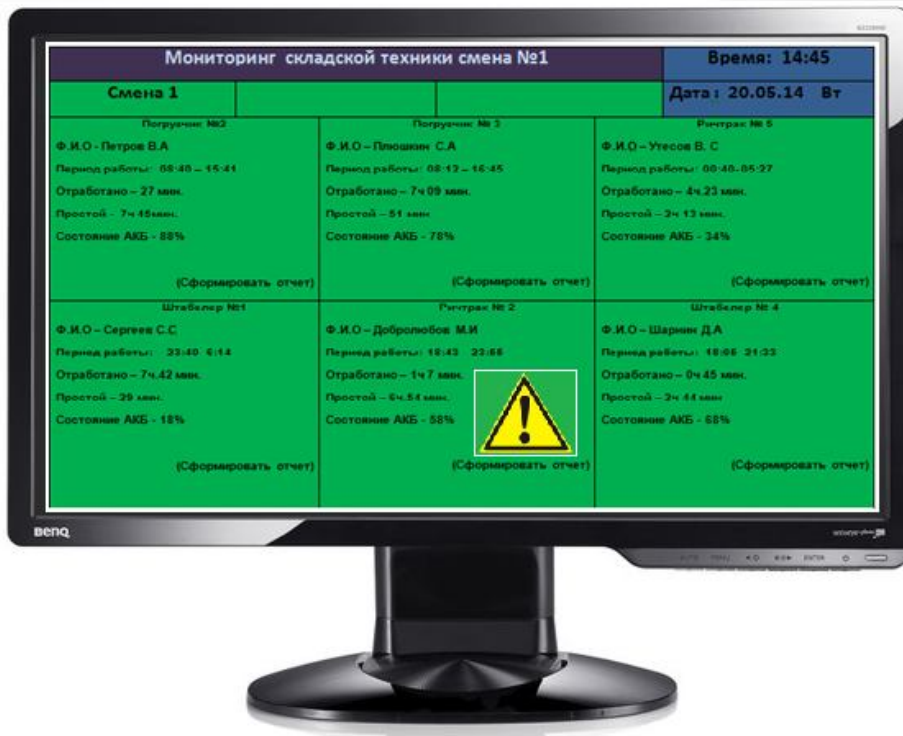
Мониторинг складской техники смена №1

Время: 14:45

Смена 1

Дата: 20.05.14 Вт

Погрузчик №2

Ф.И.О - Петров В.А

Период работы: 08:40 – 15:41

Отработано – 27 мин.

Простой - 7ч 45мин.

Состояние АКБ - 88%

(Сформировать отчет)

Погрузчик № 3

Ф.И.О – Плюшкин С.А

Период работы: 08:12 – 16:45

Отработано – 7ч 09 мин.

Простой – 51 мин

Состояние АКБ - 78%

(Сформировать отчет)

Ричтрак № 5

Ф.И.О – Утесов В. С

Период работы: 00:40-05:27

Отработано – 4ч.23 мин.

Простой – 2ч 13 мин.

Состояние АКБ - 34%

(Сформировать отчет)

Штабелер №1

Ф.И.О – Сергеев С.С

Период работы: 23:40 6:14

Отработано – 7ч.42 мин.

Простой – 29 мин.

Состояние АКБ - 18%

(Сформировать отчет)

Ричтрак № 2

Ф.И.О – Добролюбов М.И

Период работы: 18:43 23:56

Отработано – 1ч 7 мин.

Простой – 6ч.54 мин.

Состояние АКБ - 58%

(Сформировать отчет)

Штабелер № 4

Ф.И.О – Шарнин Д.А

Период работы: 18:05 21:33

Отработано – 0ч 45 мин.

Простой – 2ч 44 мин

Состояние АКБ - 68%

(Сформировать отчет)

BenQ